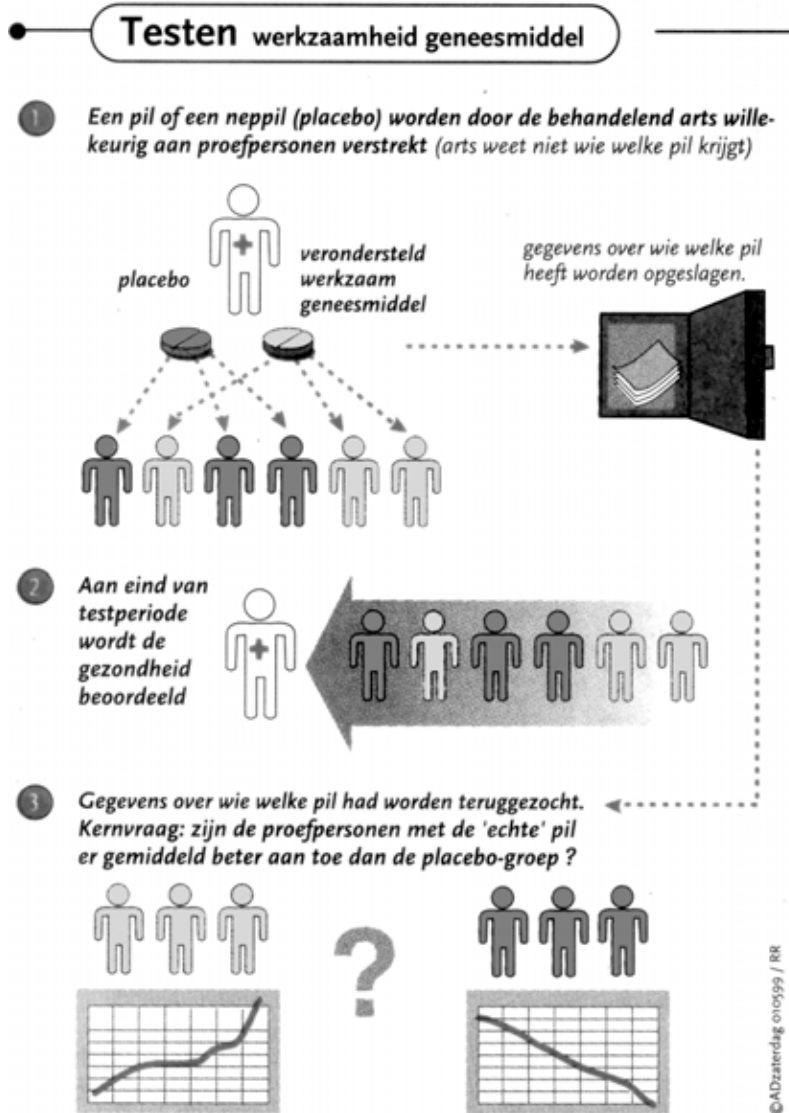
Testen werkzaamheid geneesmiddel

1 Een pil of een neppil (placebo) worden door de behandelend arts willekeurig aan proefpersonen verstrekt (arts weet niet wie welke pil krijgt)

placebo

verondersteld werkzaam geneesmiddel

gegevens over wie welke pil heeft worden opgeslagen.

2 Aan eind van testperiode wordt de gezondheid beoordeeld

3 Gegevens over wie welke pil had worden teruggezocht. Kernvraag: zijn de proefpersonen met de 'echte' pil er gemiddeld beter aan toe dan de placebo-groep ?

?

©ADzaterdag 010599 / RR